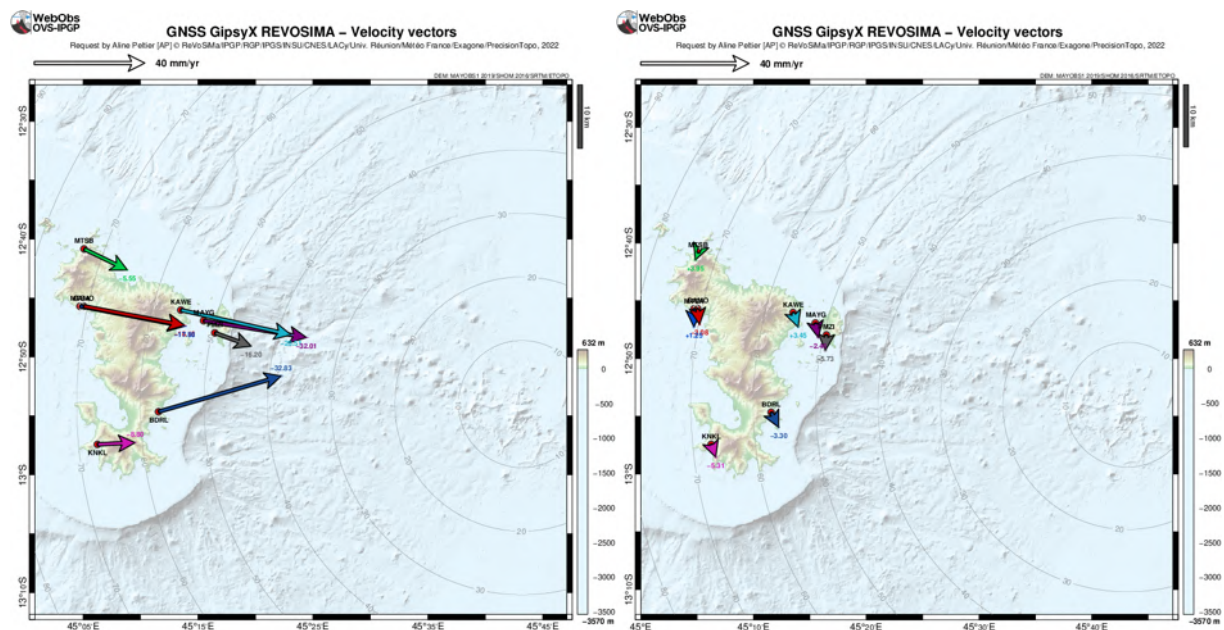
WebObs
OVS-IPGP

GNSS GipsyX REVOSIMA – Velocity vectors
Request by Aline Peltier [AP] © ReVoSiMa/IPGP/RGP/IPGS/INSU/CNES/LACy/Univ. Réunion/Météo France/Exagone/PrecisionTopo, 2022

40 mm/yr

DEM: MAYOBS1 2019/SHOM 2016/SRTM/ETOPO

10 km

12°30'S
12°40'S
12°50'S
13°S
13°10'S

45°05'E
45°15'E
45°25'E
45°35'E
45°45'E

MTSB
BDMO
KAWE
MAYG
BDRL
KNKL

+5.55
+18.98
-16.20
-32.01
-32.83
-5.50

70
60
50
40
30
20
10

632 m
0
-500
-1000
-1500
-2000
-2500
-3000
-3500
-3570 m

WebObs
OVS-IPGP

GNSS GipsyX REVOSIMA – Velocity vectors
Request by Aline Peltier [AP] © ReVoSiMa/IPGP/RGP/IPGS/INSU/CNES/LACy/Univ. Réunion/Météo France/Exagone/PrecisionTopo, 2022

40 mm/yr

DEM: MAYOBS1 2019/SHOM 2016/SRTM/ETOPO

10 km

12°30'S
12°40'S
12°50'S
13°S
13°10'S

45°E
45°10'E
45°20'E
45°30'E
45°40'E

MTSB
BDMO
KAWE
MAYG
MZI
BDRL
KNKL

+3.93
+7.29
+3.45
-2.4
-5.73
-3.30
-5.31

70
60
50
40
30
20
10

632 m
0
-500
-1000
-1500
-2000
-2500
-3000
-3500
-3570 m